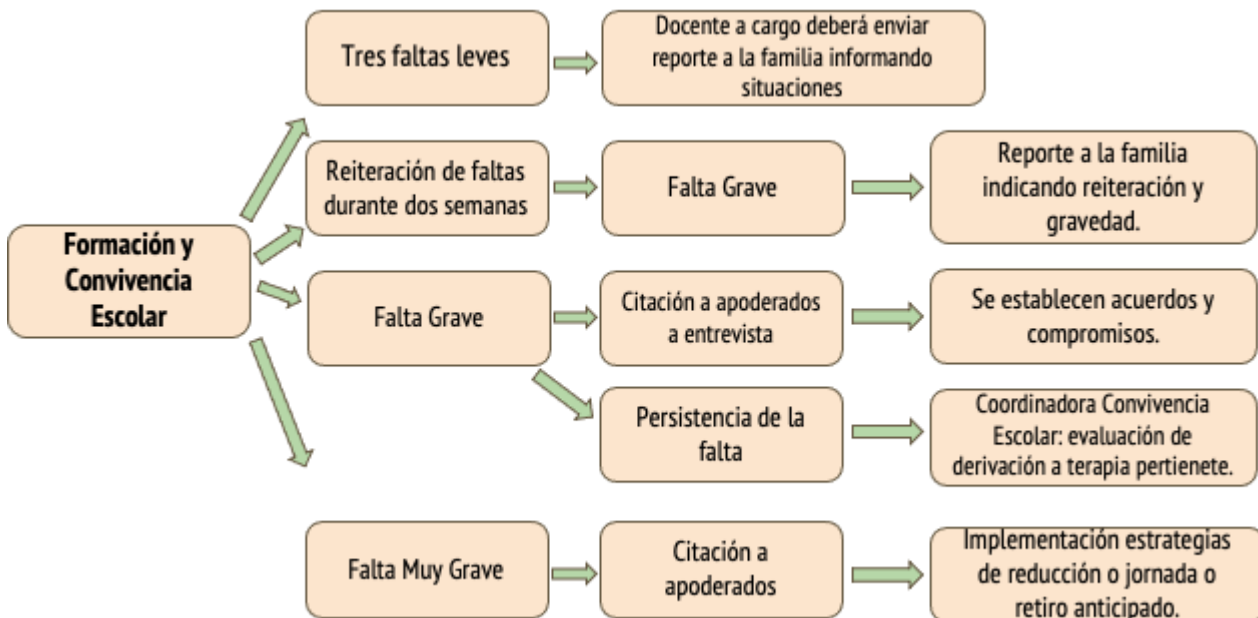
Formación y Convivencia Escolar

Tres faltas leves

Docente a cargo deberá enviar reporte a la familia informando situaciones

Reiteración de faltas durante dos semanas

Falta Grave

Reporte a la familia indicando reiteración y gravedad.

Falta Grave

Citación a apoderados a entrevista

Se establecen acuerdos y compromisos.

Persistencia de la falta

Coordinadora Convivencia Escolar: evaluación de derivación a terapia pertienete.

Falta Muy Grave

Citación a apoderados

Implementación estrategias de reducción o jornada o retiro anticipado.